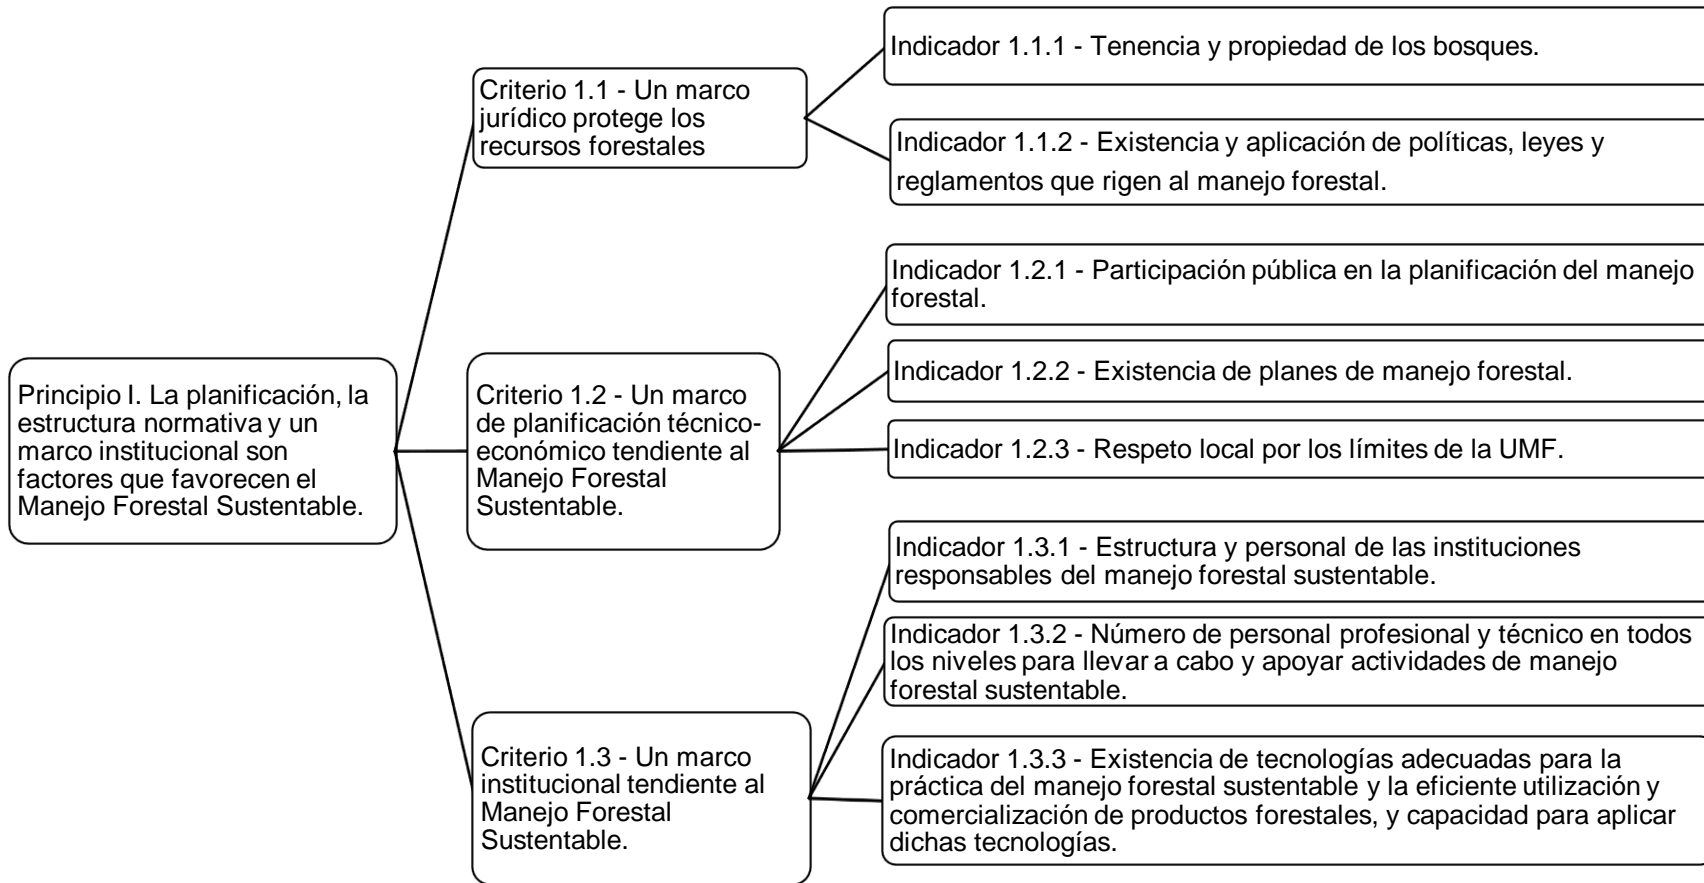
Principio I. La planificación, la estructura normativa y un marco institucional son factores que favorecen el Manejo Forestal Sustentable.

Criterio 1.1 - Un marco jurídico protege los recursos forestales

Indicador 1.1.1 - Tenencia y propiedad de los bosques.

Indicador 1.1.2 - Existencia y aplicación de políticas, leyes y reglamentos que rigen al manejo forestal.

Criterio 1.2 - Un marco de planificación técnico-económico tendiente al Manejo Forestal Sustentable.

Indicador 1.2.1 - Participación pública en la planificación del manejo forestal.

Indicador 1.2.2 - Existencia de planes de manejo forestal.

Indicador 1.2.3 - Respeto local por los límites de la UMF.

Criterio 1.3 - Un marco institucional tendiente al Manejo Forestal Sustentable.

Indicador 1.3.1 - Estructura y personal de las instituciones responsables del manejo forestal sustentable.

Indicador 1.3.2 - Número de personal profesional y técnico en todos los niveles para llevar a cabo y apoyar actividades de manejo forestal sustentable.

Indicador 1.3.3 - Existencia de tecnologías adecuadas para la práctica del manejo forestal sustentable y la eficiente utilización y comercialización de productos forestales, y capacidad para aplicar dichas tecnologías.